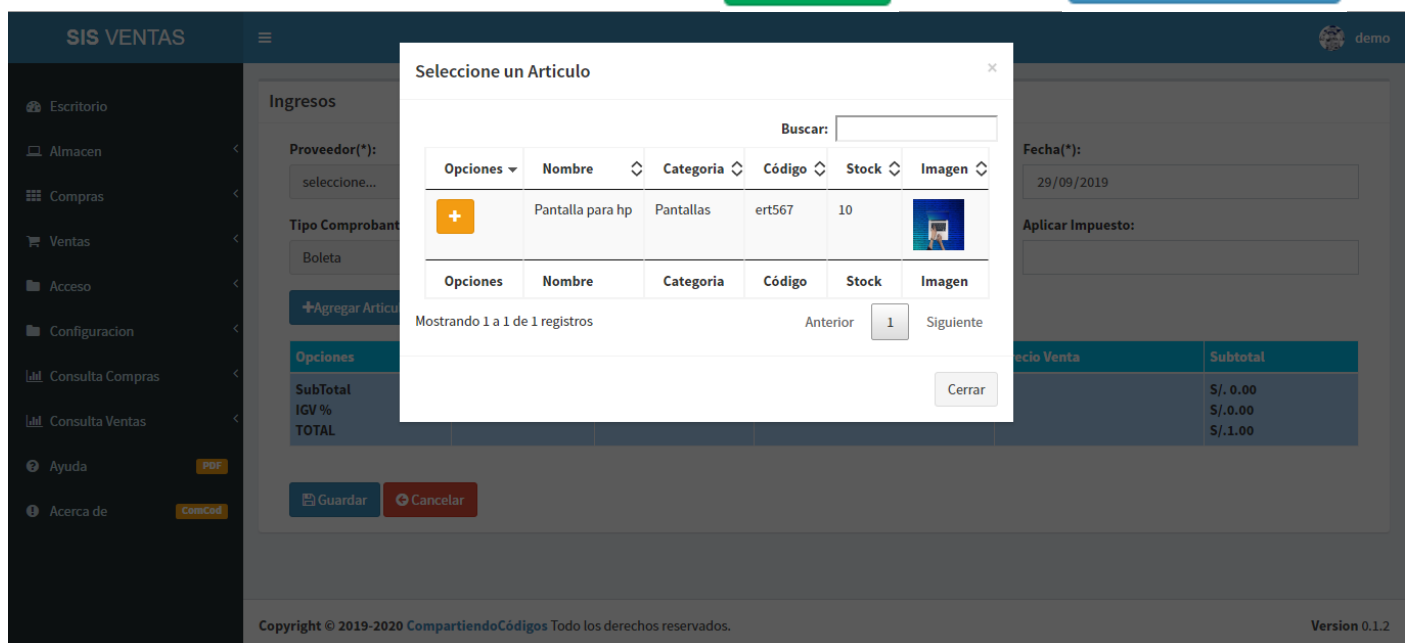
SIS VENTAS

demo

Escritorio
Almacen
Compras
Ventas
Acceso
Configuracion
Consulta Compras
Consulta Ventas
Ayuda PDF
Acerca de ComCod

Ingresos

Proveedor(*):
seleccione...

Tipo Comprobant
Boleta

+Agregar Articu

Fecha(*):
29/09/2019

Aplicar Impuesto:

| Opciones | | | | recio Venta | Subtotal |
|---|---|---|---|---|---|
| SubTotal<br>IGV %<br>TOTAL | | | | | S/. 0.00<br>S/.0.00<br>S/.1.00 |

Guardar Cancelar

Seleccione un Articulo

×

Buscar:

| Opciones | Nombre | Categoria | Código | Stock | Imagen |
|---|---|---|---|---|---|
| + | Pantalla para hp | Pantallas | ert567 | 10 | |
| Opciones | Nombre | Categoria | Código | Stock | Imagen |

Mostrando 1 a 1 de 1 registros

Anterior 1 Siguiente

Cerrar

Copyright © 2019-2020 CompartiendoCódigos Todo los derechos reservados.

Version 0.1.2